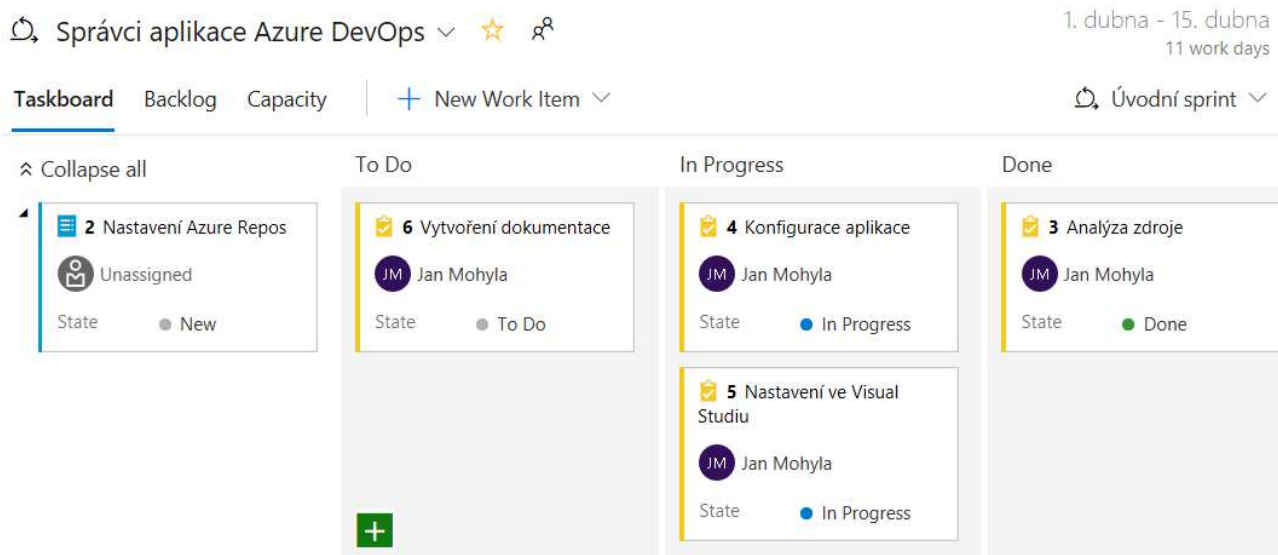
Správci aplikace Azure DevOps

1. dubna - 15. dubna
11 work days

Taskboard Backlog Capacity + New Work Item

Úvodní sprint

Collapse all

To Do

In Progress

Done

2 Nastavení Azure Repos
Unassigned
State New

6 Vytvoření dokumentace
JM Jan Mohyla
State To Do

4 Konfigurace aplikace
JM Jan Mohyla
State In Progress

5 Nastavení ve Visual Studiu
JM Jan Mohyla
State In Progress

3 Analýza zdroje
JM Jan Mohyla
State Done

+